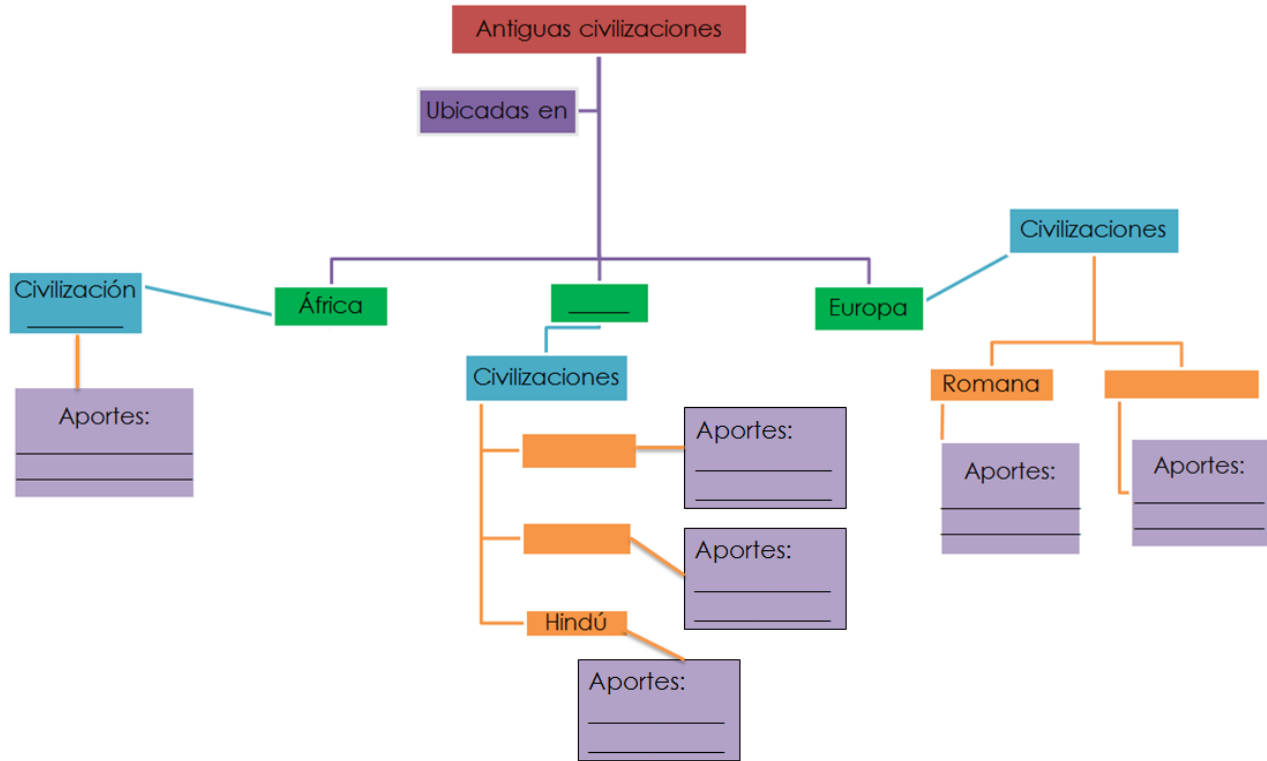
Antiguas civilizaciones

Ubicadas en

Civilización ________

África

_____

Europa

Civilizaciones

Aportes:
________
________

Civilizaciones

Aportes:
________
________

Aportes:
________
________

Hindú

Aportes:
________
________

Romana

Aportes:
________
________

Aportes:
________
________